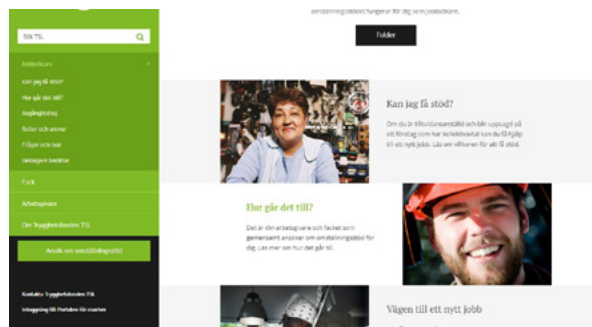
Sök TSL

Jobbsökare

Kan jag få stöd?

Hur går det till?

Avgångsvederlag

Roller och ansvar

Frågor och svar

Deltagare berättar

Fack

Arbetsgivare

Om Trygghetsfonden TSL

Ansök om omställningsstöd

Kontakta Trygghetsfonden TSL

Inloggning till Portalen för coacher

omställningsstödet fungerar för dig som jobbsökare.

Folder

Kan jag få stöd?

Om du är tillsvidareanställd och får uppsägd på ditt företag som har kollektivavtal kan du få hjälp till ett nytt jobb. Läs om villkoren för att få stöd.

Hur går det till?

Det är din arbetsgivare och facket som gemensamt ansöker om omställningsstöd för dig. Läs mer om hur det går till.

Vägen till ett nytt jobb